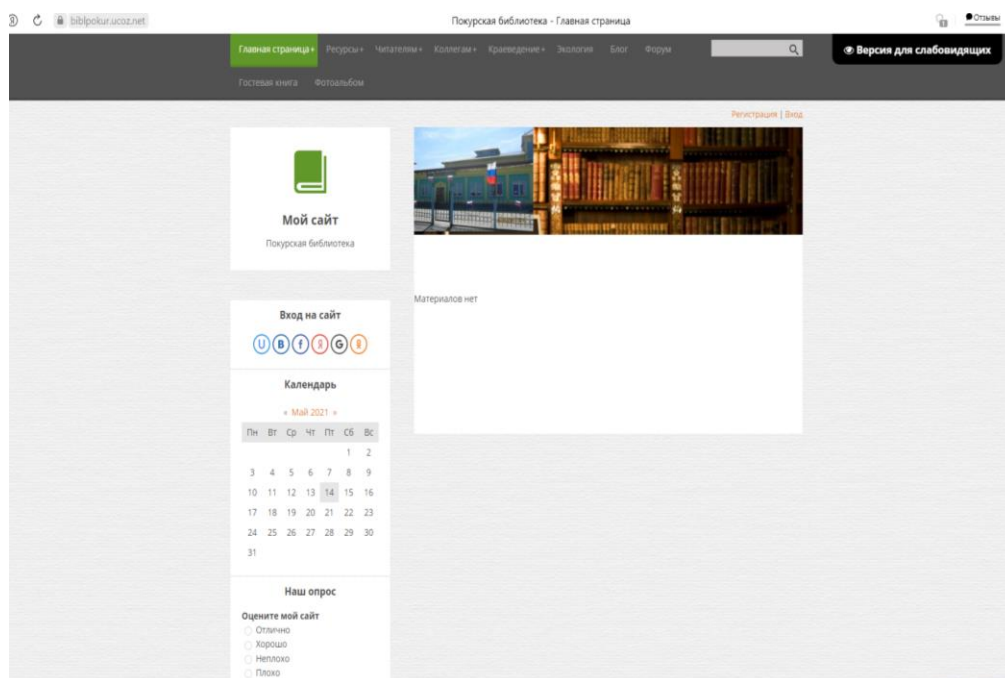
biblpokur.ucoz.net

Покурская библиотека - Главная страница

Отзывы

Главная страница + Ресурсы + Читателям + Коллегам + Краеведение + Экология Блог Форум

Версия для слабовидящих

Гостевая книга Фотоальбом

Регистрация | Вход

Мой сайт

Покурская библиотека

Материалов нет

Вход на сайт

Календарь

« Май 2021 »

| Пн | Вт | Ср | Чт | Пт | Сб | Вс |
|---|---|---|---|---|---|---|
| | | | | | 1 | 2 |
| 3 | 4 | 5 | 6 | 7 | 8 | 9 |
| 10 | 11 | 12 | 13 | 14 | 15 | 16 |
| 17 | 18 | 19 | 20 | 21 | 22 | 23 |
| 24 | 25 | 26 | 27 | 28 | 29 | 30 |
| 31 | | | | | | |

Наш опрос

Оцените мой сайт

Отлично
Хорошо
Неплохо
Плохо